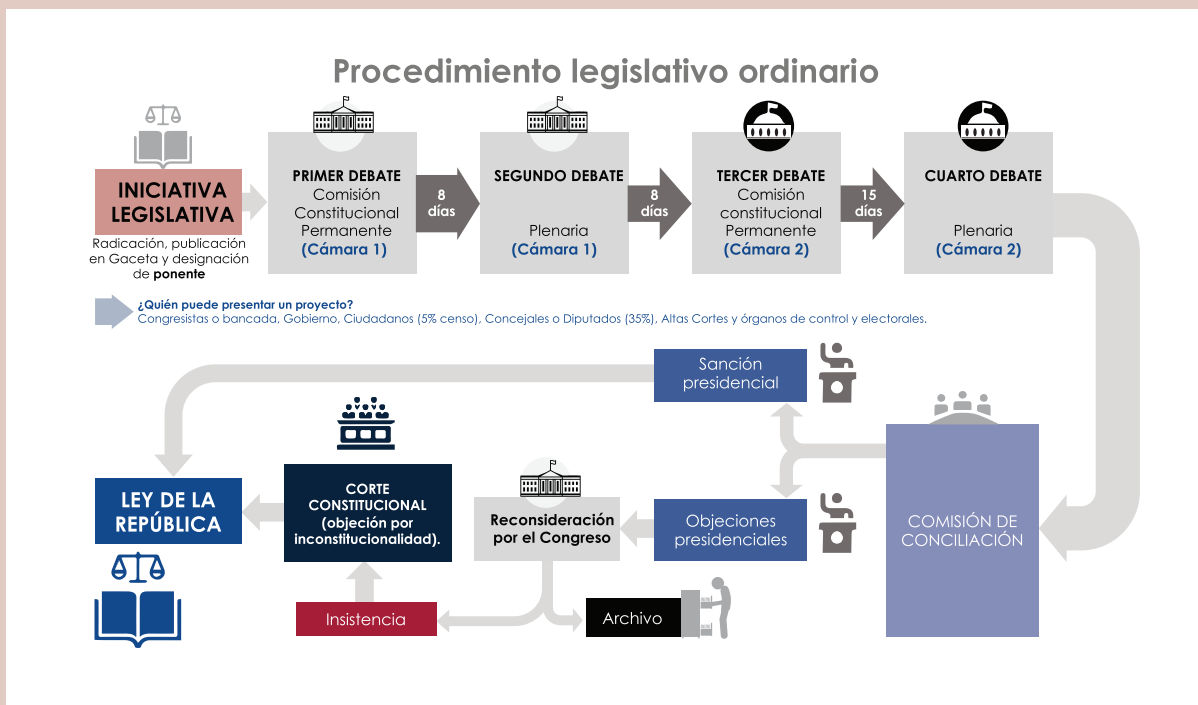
Procedimiento legislativo ordinario

INICIATIVA LEGISLATIVA

Radicación, publicación en Gaceta y designación de **ponente**

PRIMER DEBATE
Comisión Constitucional Permanente
(Cámara 1)

8 días

SEGUNDO DEBATE
Plenaria
(Cámara 1)

8 días

TERCER DEBATE
Comisión constitucional Permanente
(Cámara 2)

15 días

CUARTO DEBATE
Plenaria
(Cámara 2)

¿Quién puede presentar un proyecto?
Congresistas o bancada, Gobierno, Ciudadanos (5% censo), Concejales o Diputados (35%), Altas Cortes y órganos de control y electorales.

Sanción presidencial

COMISIÓN DE CONCILIACIÓN

Objeciones presidenciales

Reconsideración por el Congreso

CORTE CONSTITUCIONAL (objeción por inconstitucionalidad).

LEY DE LA REPÚBLICA

Insistencia

Archivo